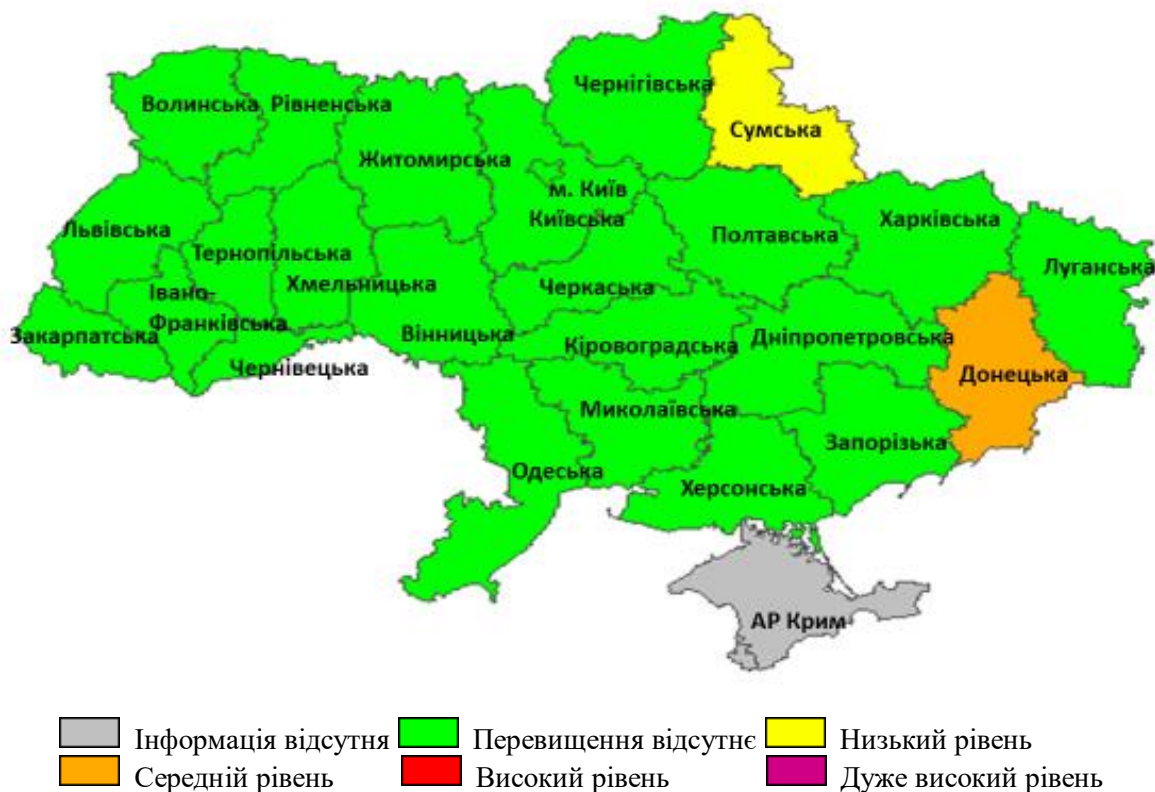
Чернігівська
Волинська
Рівненська
Сумська
Житомирська
м. Київ
Київська
Львівська
Харківська
Тернопільська
Полтавська
Луганська
Хмельницька
Івано-Франківська
Черкаська
Закарпатська
Вінницька
Дніпропетровська
Кіровоградська
Чернівецька
Донецька
Миколаївська
Запорізька
Одеська
Херсонська
АР Крим

Інформація відсутня
Перевищення відсутнє
Низький рівень
Середній рівень
Високий рівень
Дуже високий рівень